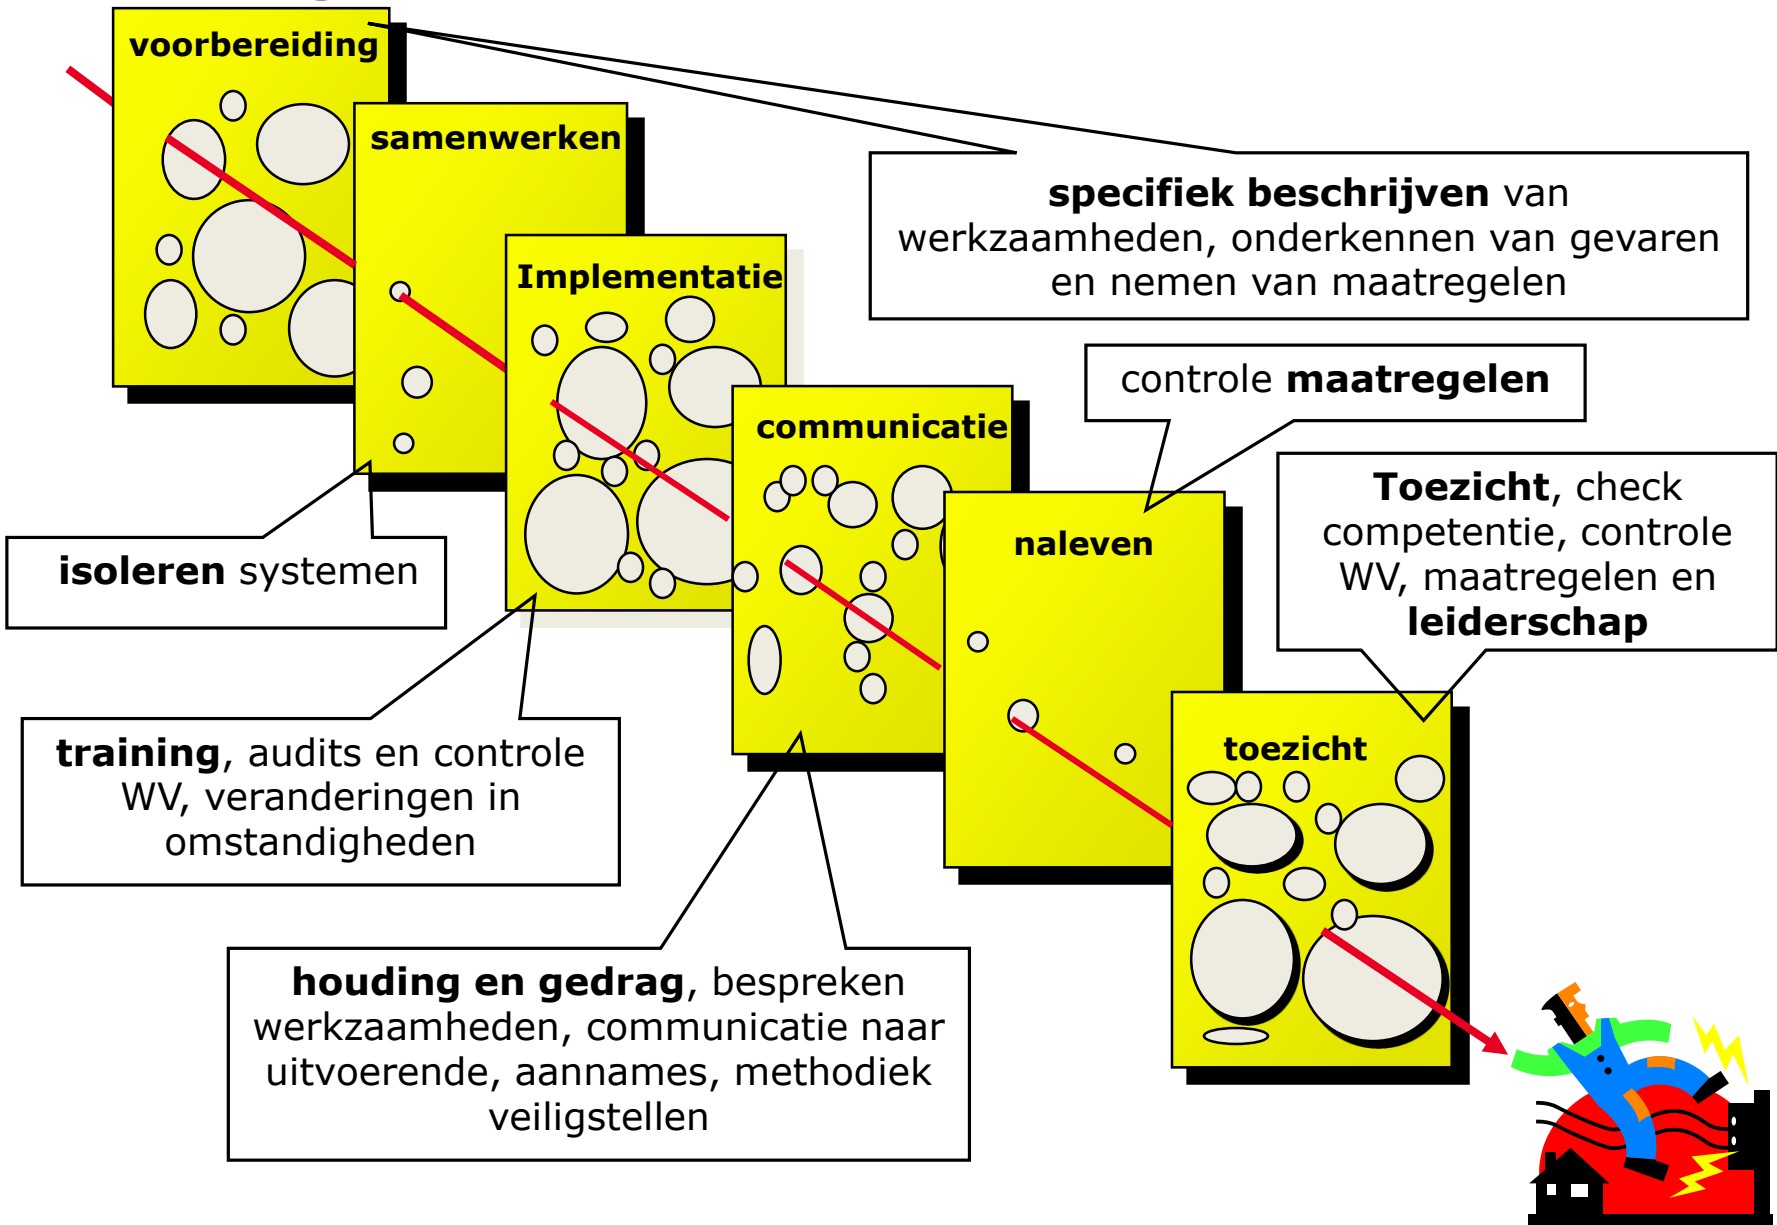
voorbereiding

samenwerken

Implementatie

communicatie

naleven

toezicht

specifiek beschrijven van werkzaamheden, onderkennen van gevaren en nemen van maatregelen

controle maatregelen

Toezicht, check competentie, controle WV, maatregelen en leiderschap

isoleren systemen

training, audits en controle WV, veranderingen in omstandigheden

houding en gedrag, bespreken werkzaamheden, communicatie naar uitvoerende, aannames, methodiek veiligstellen